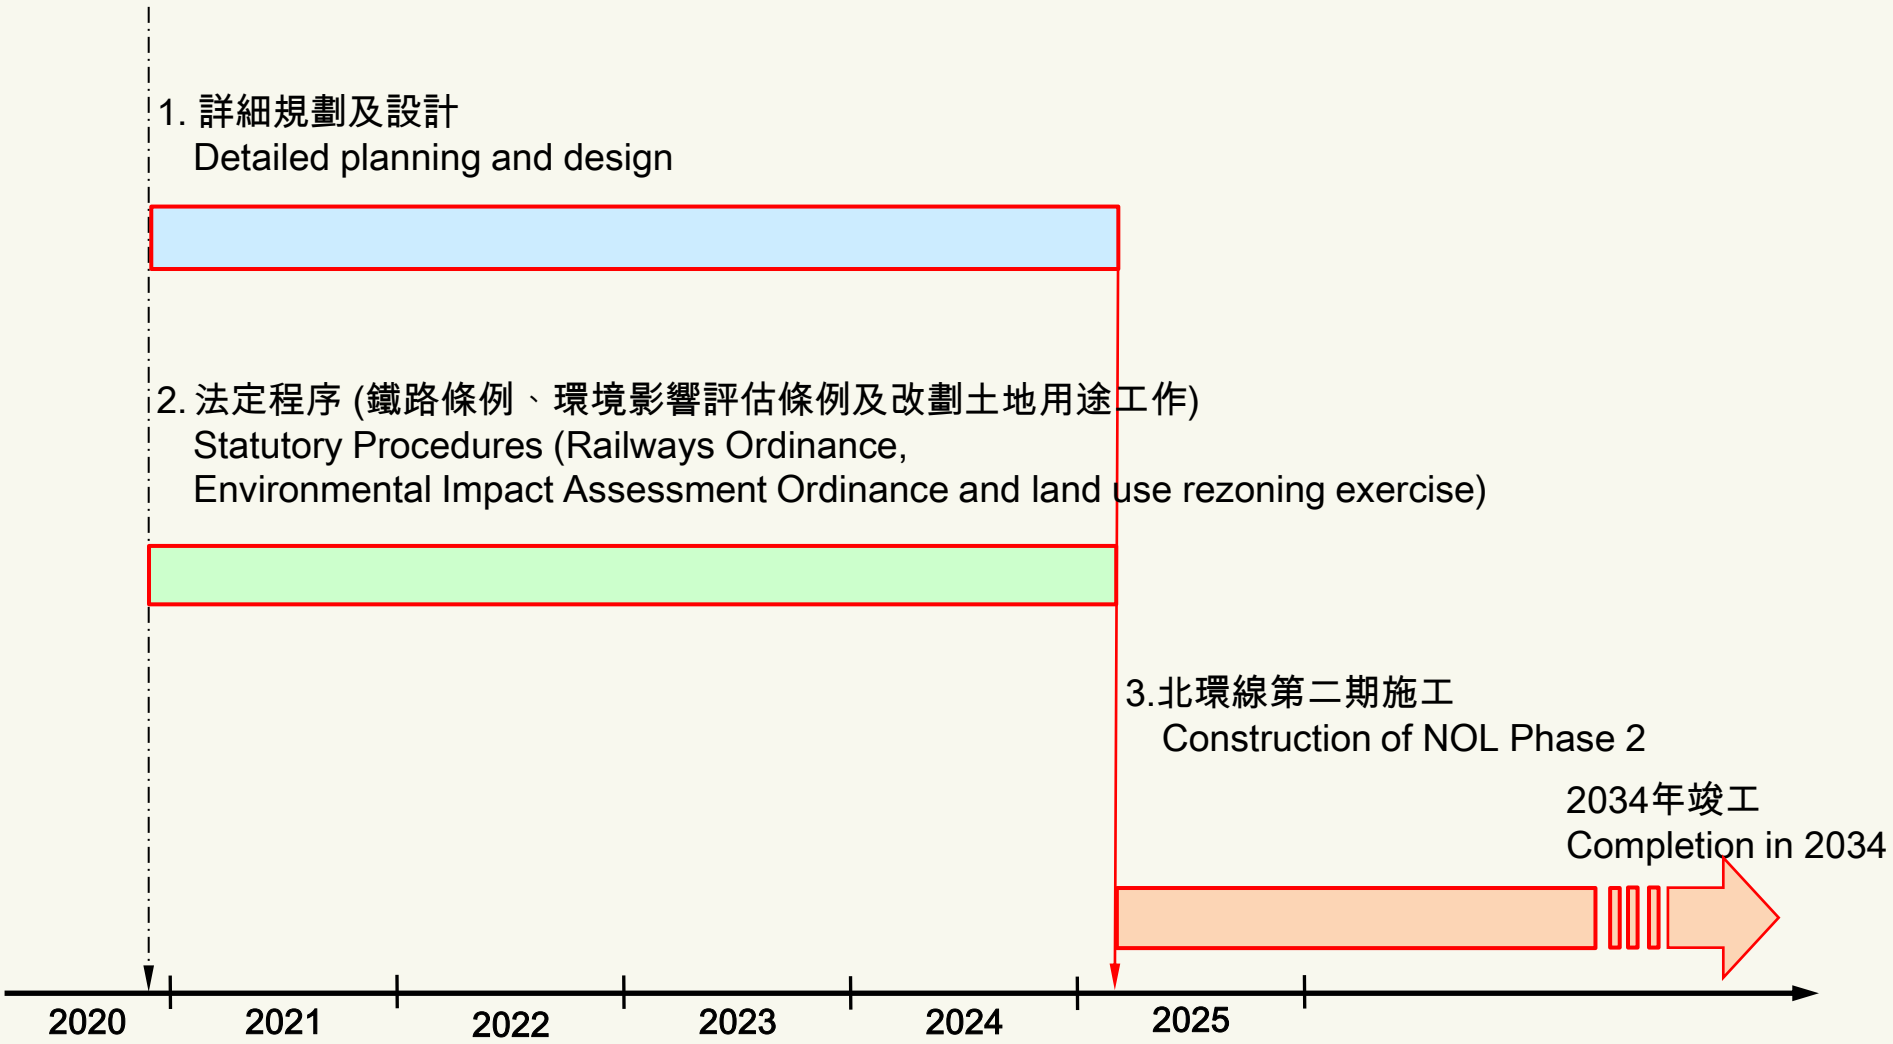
1. 詳細規劃及設計
Detailed planning and design

2. 法定程序 (鐵路條例、環境影響評估條例及改劃土地用途工作)
Statutory Procedures (Railways Ordinance, Environmental Impact Assessment Ordinance and land use rezoning exercise)

3.北環線第二期施工
Construction of NOL Phase 2

2034年竣工
Completion in 2034

2020
2021
2022
2023
2024
2025